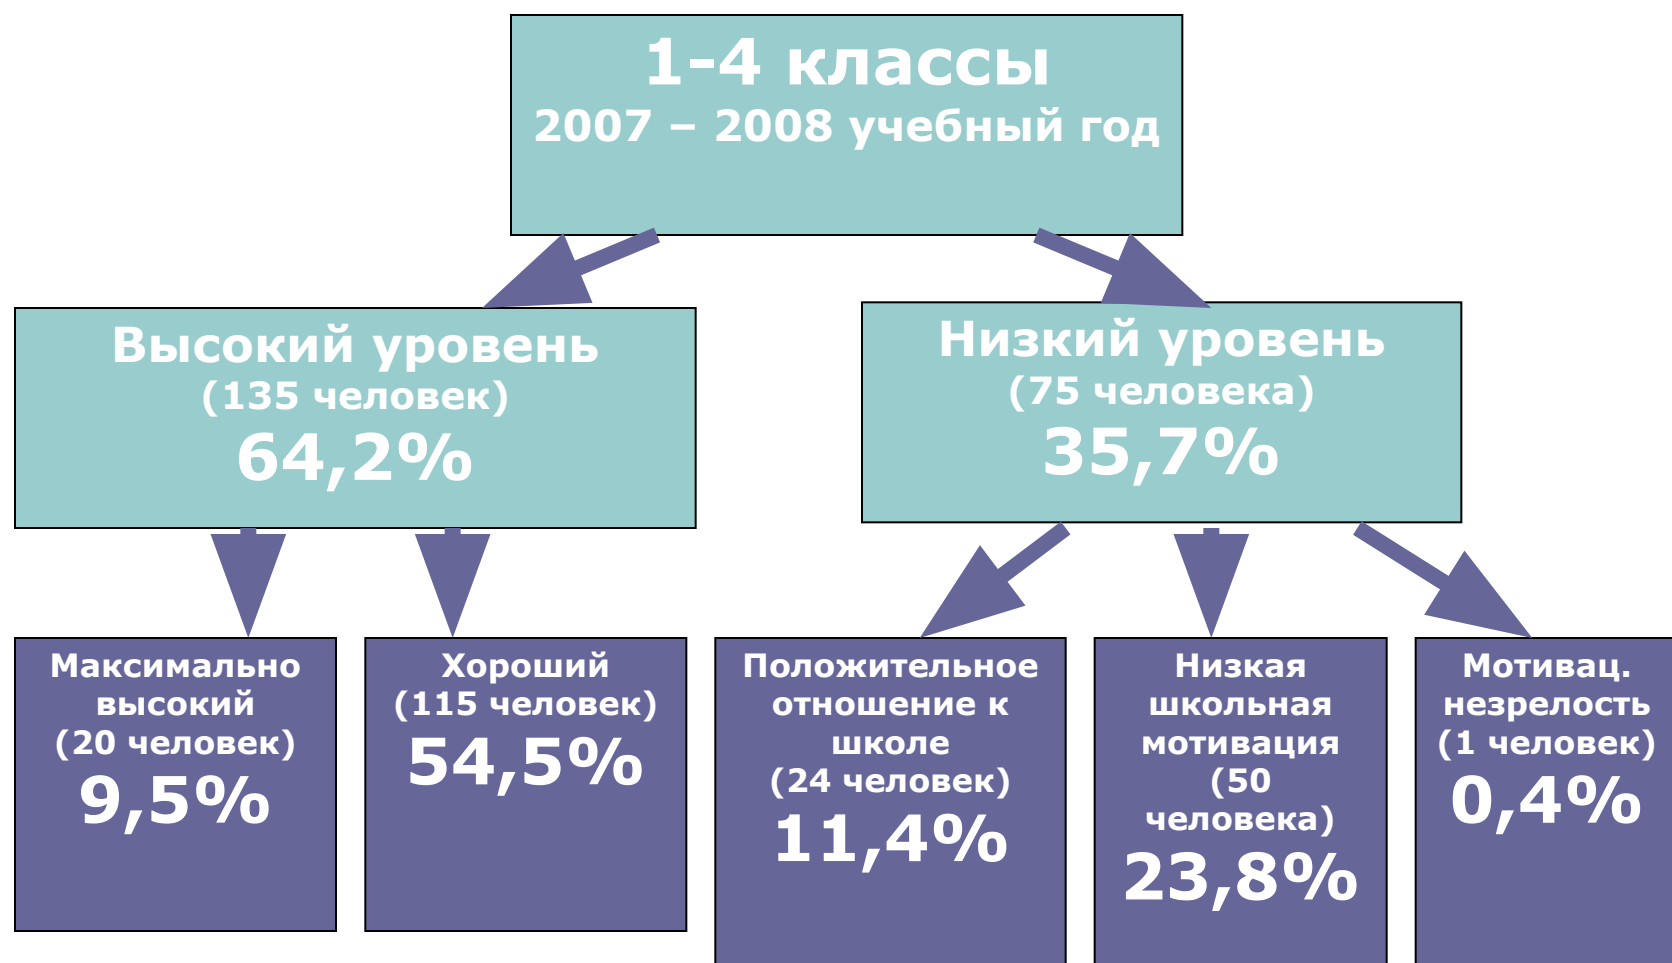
1-4 классы
2007 – 2008 учебный год

Высокий уровень
(135 человек)
64,2%

Низкий уровень
(75 человека)
35,7%

Максимально высокий
(20 человек)
9,5%

Хороший
(115 человек)
54,5%

Положительное отношение к школе
(24 человек)
11,4%

Низкая школьная мотивация
(50 человека)
23,8%

Мотивац. незрелость
(1 человек)
0,4%